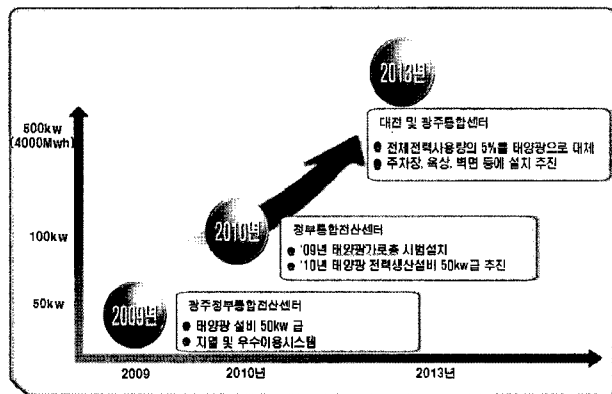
2013년

600kw
(4000Mwh)

대전 및 광주통합센터
● 전체전력사용량의 5%를 태양광으로 대체
● 주차장, 옥상, 벽면 등에 설치 추진

2010년

100kw

정부통합전산센터
● '09년 태양광가로등 시범설치
● '10년 태양광 전력생산설비 50kw급 추진

50kw

2009년

광주정부통합전산센터
● 태양광 설비 50kw 급
● 지열 및 우수이용시스템

2009

2010년

2013년